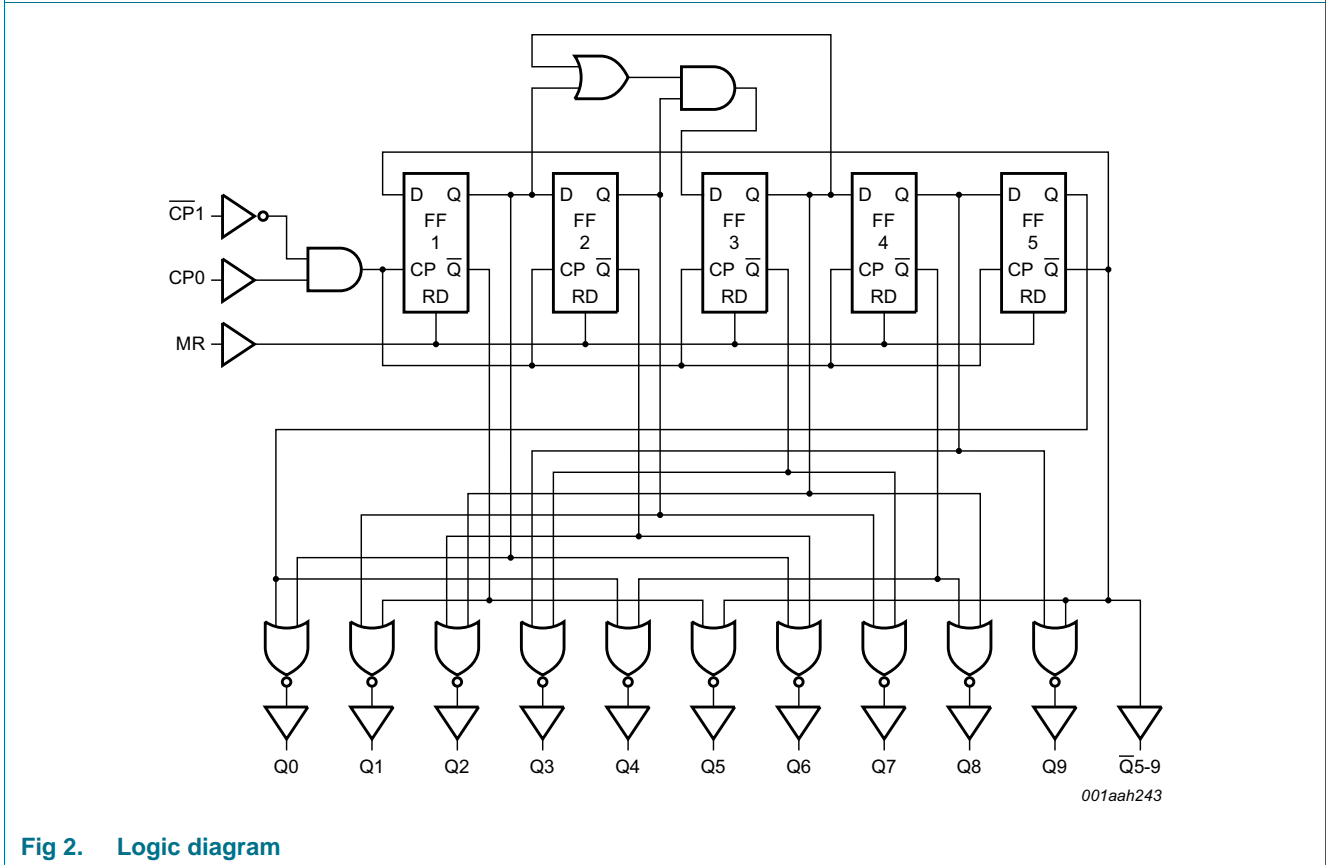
$\overline{CP}1$

CP0

MR

D Q
FF
1
CP $\overline{Q}$
RD

D Q
FF
2
CP $\overline{Q}$
RD

D Q
FF
3
CP $\overline{Q}$
RD

D Q
FF
4
CP $\overline{Q}$
RD

D Q
FF
5
CP $\overline{Q}$
RD

Q0 Q1 Q2 Q3 Q4 Q5 Q6 Q7 Q8 Q9 $\overline{Q}$5-9

001aah243

Fig 2. Logic diagram